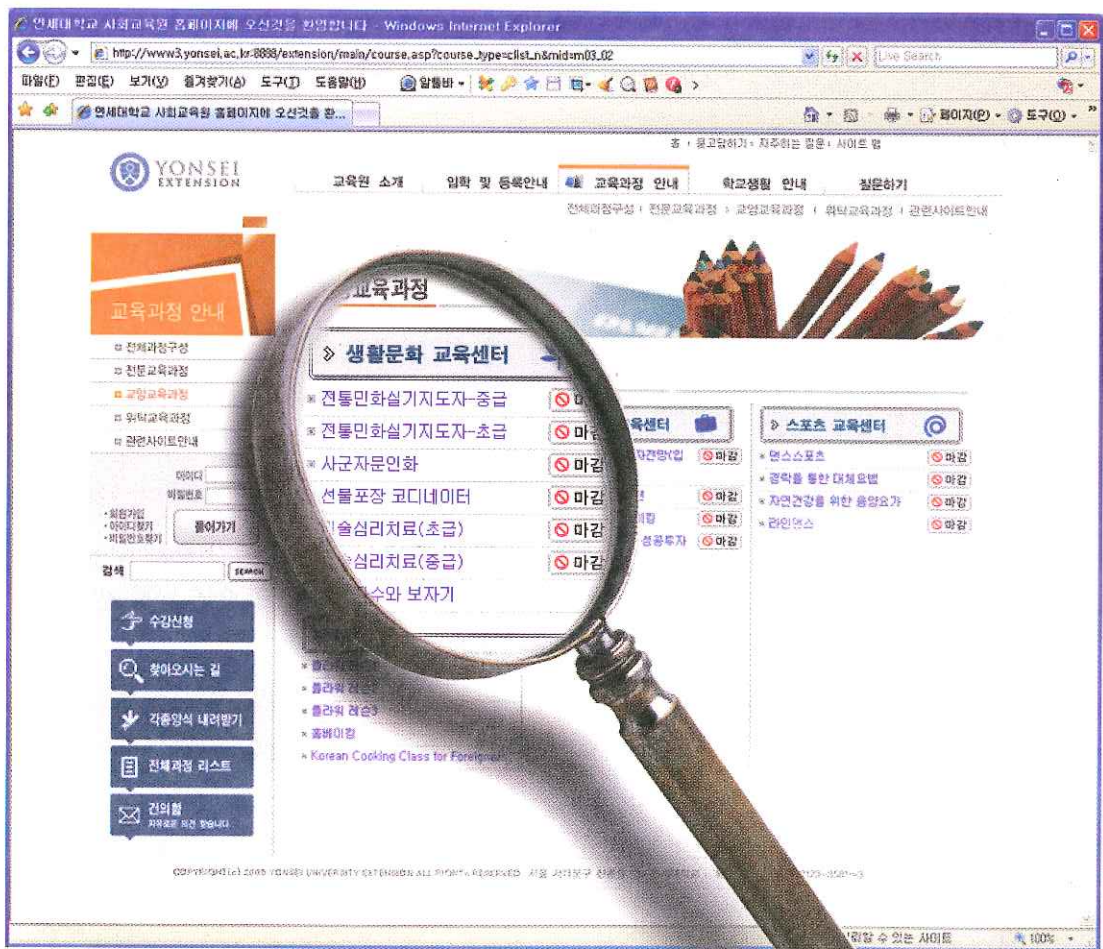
연세대학교 사회교육원 홈페이지에 오신것을 환영합니다 - Windows Internet Explorer

http://www3.yonsei.ac.kr:8888/extension/main/course.asp?course_type=clist_n&mid=m03_02

Live Search

파일(F) 편집(E) 보기(V) 즐겨찾기(A) 도구(T) 도움말(H) 알툴바

연세대학교 사회교육원 홈페이지에 오신것을 환...

페이지(P) 도구(O)

홈 | 묻고답하기 | 자주하는 질문 | 사이트 맵

YONSEI EXTENSION

교육원 소개 입학 및 등록안내 교육과정 안내 학교생활 안내 질문하기

전체과정구성 | 전문교육과정 | 교양교육과정 | 위탁교육과정 | 관련사이트안내

교육과정 안내

전체과정구성
전문교육과정
교양교육과정
위탁교육과정
관련사이트안내

아이디
비밀번호
회원가입
아이디찾기
비밀번호찾기
들어가기

검색 SEARCH

수강신청
찾아오시는 길
각종양식 내려받기
전체과정 리스트
건의함

교육과정

생활문화 교육센터

전통민화실기지도자-중급 마감
전통민화실기지도자-초급 마감
사군자문인화 마감
선물포장 코디네이터 마감
미술심리치료(초급) 마감
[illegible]심리치료(중급) 마감
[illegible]수와 보자기

플라워 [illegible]
플라워 레슨
홈베이킹
Korean Cooking Class for Foreigner

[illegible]육센터
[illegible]건강법 마감
마감
마감
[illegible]성공투자 마감

스포츠 교육센터
댄스스포츠 마감
경락을 통한 대체요법 마감
자연건강을 위한 음양요가 마감
라인댄스 마감

COPYRIGHT(c) 2005 YONSEI UNIVERSITY EXTENSION ALL RIGHTS RESERVED 서울 서대문구 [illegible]

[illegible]뢰할 수 있는 사이트 100%